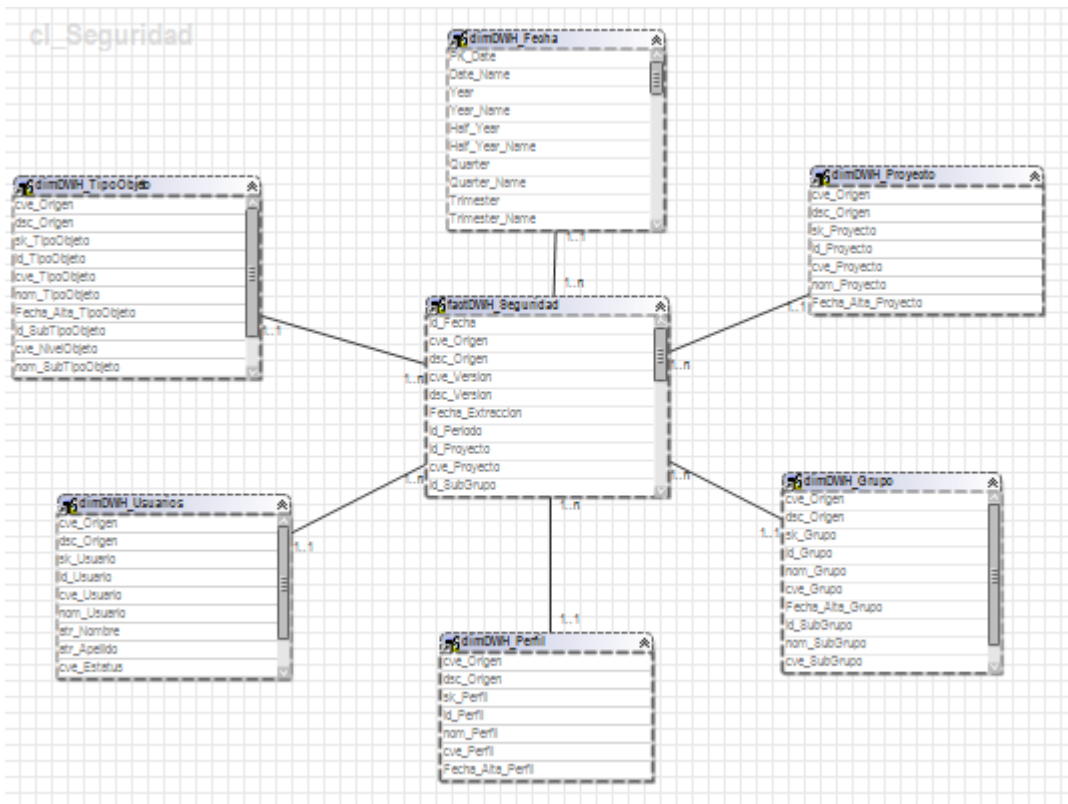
cl_Seguridad

dimDWH_Fecha
PK_Date
Date_Name
Year
Year_Name
Half_Year
Half_Year_Name
Quarter
Quarter_Name
Trimester
Trimester_Name

1..1
1..n

dimDWH_TipoObjeto
cve_Origen
dsc_Origen
sk_TipoObjeto
id_TipoObjeto
cve_TipoObjeto
nom_TipoObjeto
Fecha_Alta_TipoObjeto
id_SubTipoObjeto
cve_NivelObjeto
nom_SubTipoObjeto

1..1

dimDWH_Proyecto
cve_Origen
dsc_Origen
sk_Proyecto
id_Proyecto
cve_Proyecto
nom_Proyecto
Fecha_Alta_Proyecto

1..1

factDWH_Seguridad
id_Fecha
cve_Origen
dsc_Origen
cve_Version
dsc_Version
Fecha_Extraccion
id_Periodo
id_Proyecto
cve_Proyecto
id_SubGrupo

1..n
1..n
1..n
1..n
1..n

dimDWH_Usuarios
cve_Origen
dsc_Origen
sk_Usuario
id_Usuario
cve_Usuario
nom_Usuario
atr_Nombre
atr_Apellido
cve_Estatus

1..1

dimDWH_Grupo
cve_Origen
dsc_Origen
sk_Grupo
id_Grupo
nom_Grupo
cve_Grupo
Fecha_Alta_Grupo
id_SubGrupo
nom_SubGrupo
cve_SubGrupo

1..1

1..1

dimDWH_Perfil
cve_Origen
dsc_Origen
sk_Perfil
id_Perfil
nom_Perfil
cve_Perfil
Fecha_Alta_Perfil